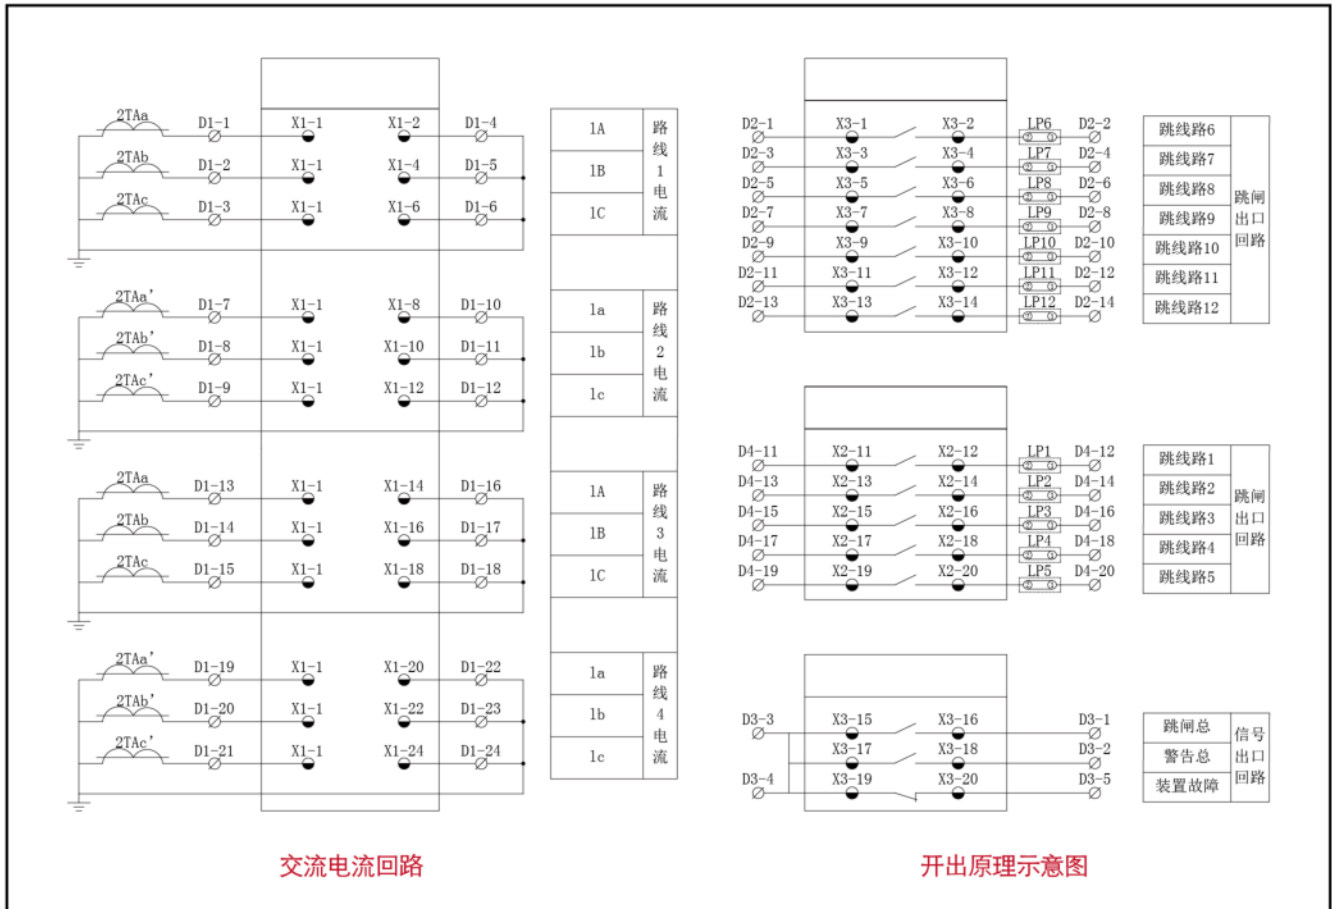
2TAa D1-1 X1-1 X1-2 D1-4
2TAb D1-2 X1-1 X1-4 D1-5
2TAc D1-3 X1-1 X1-6 D1-6

| 1A | 路线1电流 |
|---|---|
| 1B | |
| 1C | |

2TAa' D1-7 X1-1 X1-8 D1-10
2TAb' D1-8 X1-1 X1-10 D1-11
2TAc' D1-9 X1-1 X1-12 D1-12

| 1a | 路线2电流 |
|---|---|
| 1b | |
| 1c | |

2TAa D1-13 X1-1 X1-14 D1-16
2TAb D1-14 X1-1 X1-16 D1-17
2TAc D1-15 X1-1 X1-18 D1-18

| 1A | 路线3电流 |
|---|---|
| 1B | |
| 1C | |

2TAa' D1-19 X1-1 X1-20 D1-22
2TAb' D1-20 X1-1 X1-22 D1-23
2TAc' D1-21 X1-1 X1-24 D1-24

| 1a | 路线4电流 |
|---|---|
| 1b | |
| 1c | |

交流电流回路

D2-1 X3-1 X3-2 LP6 D2-2
D2-3 X3-3 X3-4 LP7 D2-4
D2-5 X3-5 X3-6 LP8 D2-6
D2-7 X3-7 X3-8 LP9 D2-8
D2-9 X3-9 X3-10 LP10 D2-10
D2-11 X3-11 X3-12 LP11 D2-12
D2-13 X3-13 X3-14 LP12 D2-14

| 跳线路6 | 跳闸出口回路 |
|---|---|
| 跳线路7 | |
| 跳线路8 | |
| 跳线路9 | |
| 跳线路10 | |
| 跳线路11 | |
| 跳线路12 | |

D4-11 X2-11 X2-12 LP1 D4-12
D4-13 X2-13 X2-14 LP2 D4-14
D4-15 X2-15 X2-16 LP3 D4-16
D4-17 X2-17 X2-18 LP4 D4-18
D4-19 X2-19 X2-20 LP5 D4-20

| 跳线路1 | 跳闸出口回路 |
|---|---|
| 跳线路2 | |
| 跳线路3 | |
| 跳线路4 | |
| 跳线路5 | |

D3-3 X3-15 X3-16 D3-1
X3-17 X3-18 D3-2
D3-4 X3-19 X3-20 D3-5

| 跳闸总 | 信号出口回路 |
|---|---|
| 警告总 | |
| 装置故障 | |

开出原理示意图